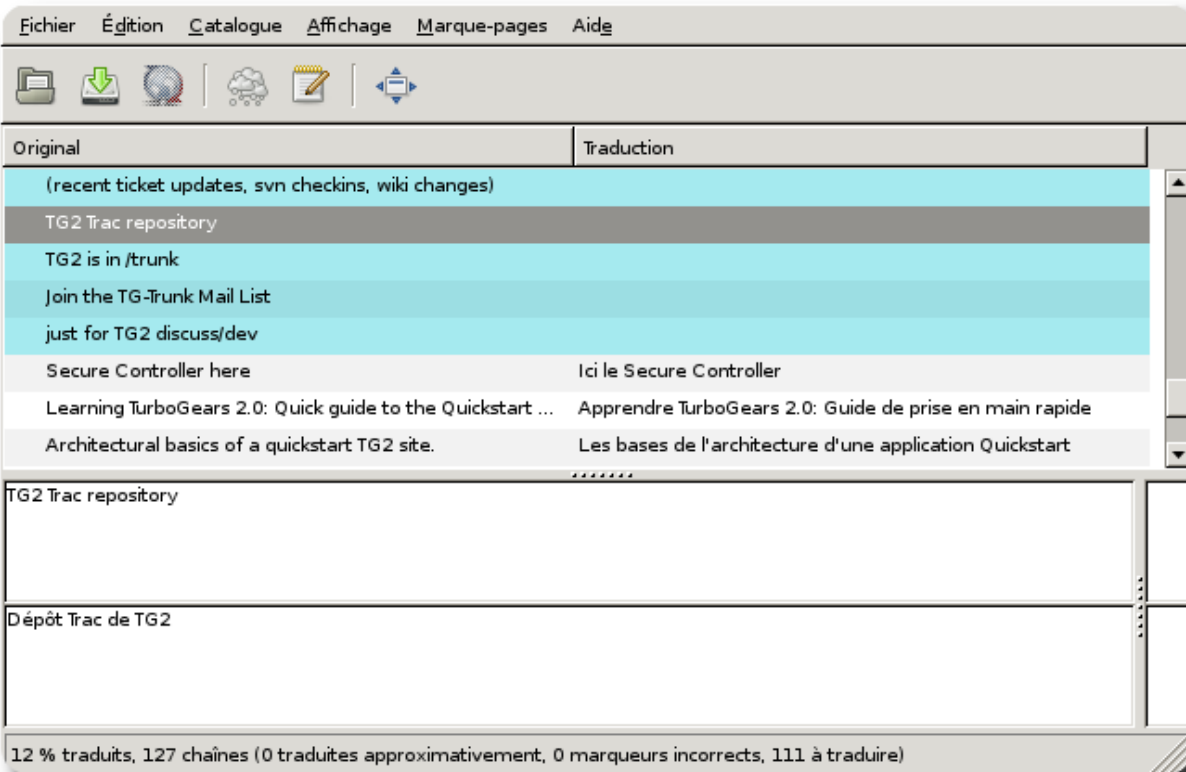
Fichier Édition Catalogue Affichage Marque-pages Aide

| Original | Traduction |
|---|---|
| (recent ticket updates, svn checkins, wiki changes) | |
| TG2 Trac repository | |
| TG2 is in /trunk | |
| Join the TG-Trunk Mail List | |
| just for TG2 discuss/dev | |
| Secure Controller here | Ici le Secure Controller |
| Learning TurboGears 2.0: Quick guide to the Quickstart ... | Apprendre TurboGears 2.0: Guide de prise en main rapide |
| Architectural basics of a quickstart TG2 site. | Les bases de l'architecture d'une application Quickstart |

TG2 Trac repository

Dépôt Trac de TG2

12 % traduits, 127 chaînes (0 traduites approximativement, 0 marqueurs incorrects, 111 à traduire)